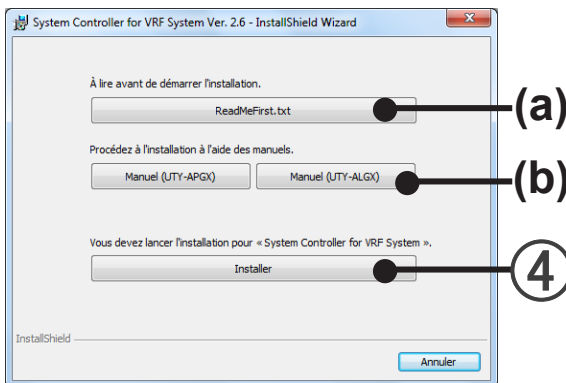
System Controller for VRF System Ver. 2.6 - InstallShield Wizard

À lire avant de démarrer l'installation.

ReadMeFirst.txt

(a)

Procédez à l'installation à l'aide des manuels.

Manuel (UTY-APGX)

Manuel (UTY-ALGX)

(b)

Vous devez lancer l'installation pour « System Controller for VRF System ».

Installer

④

InstallShield

Annuler